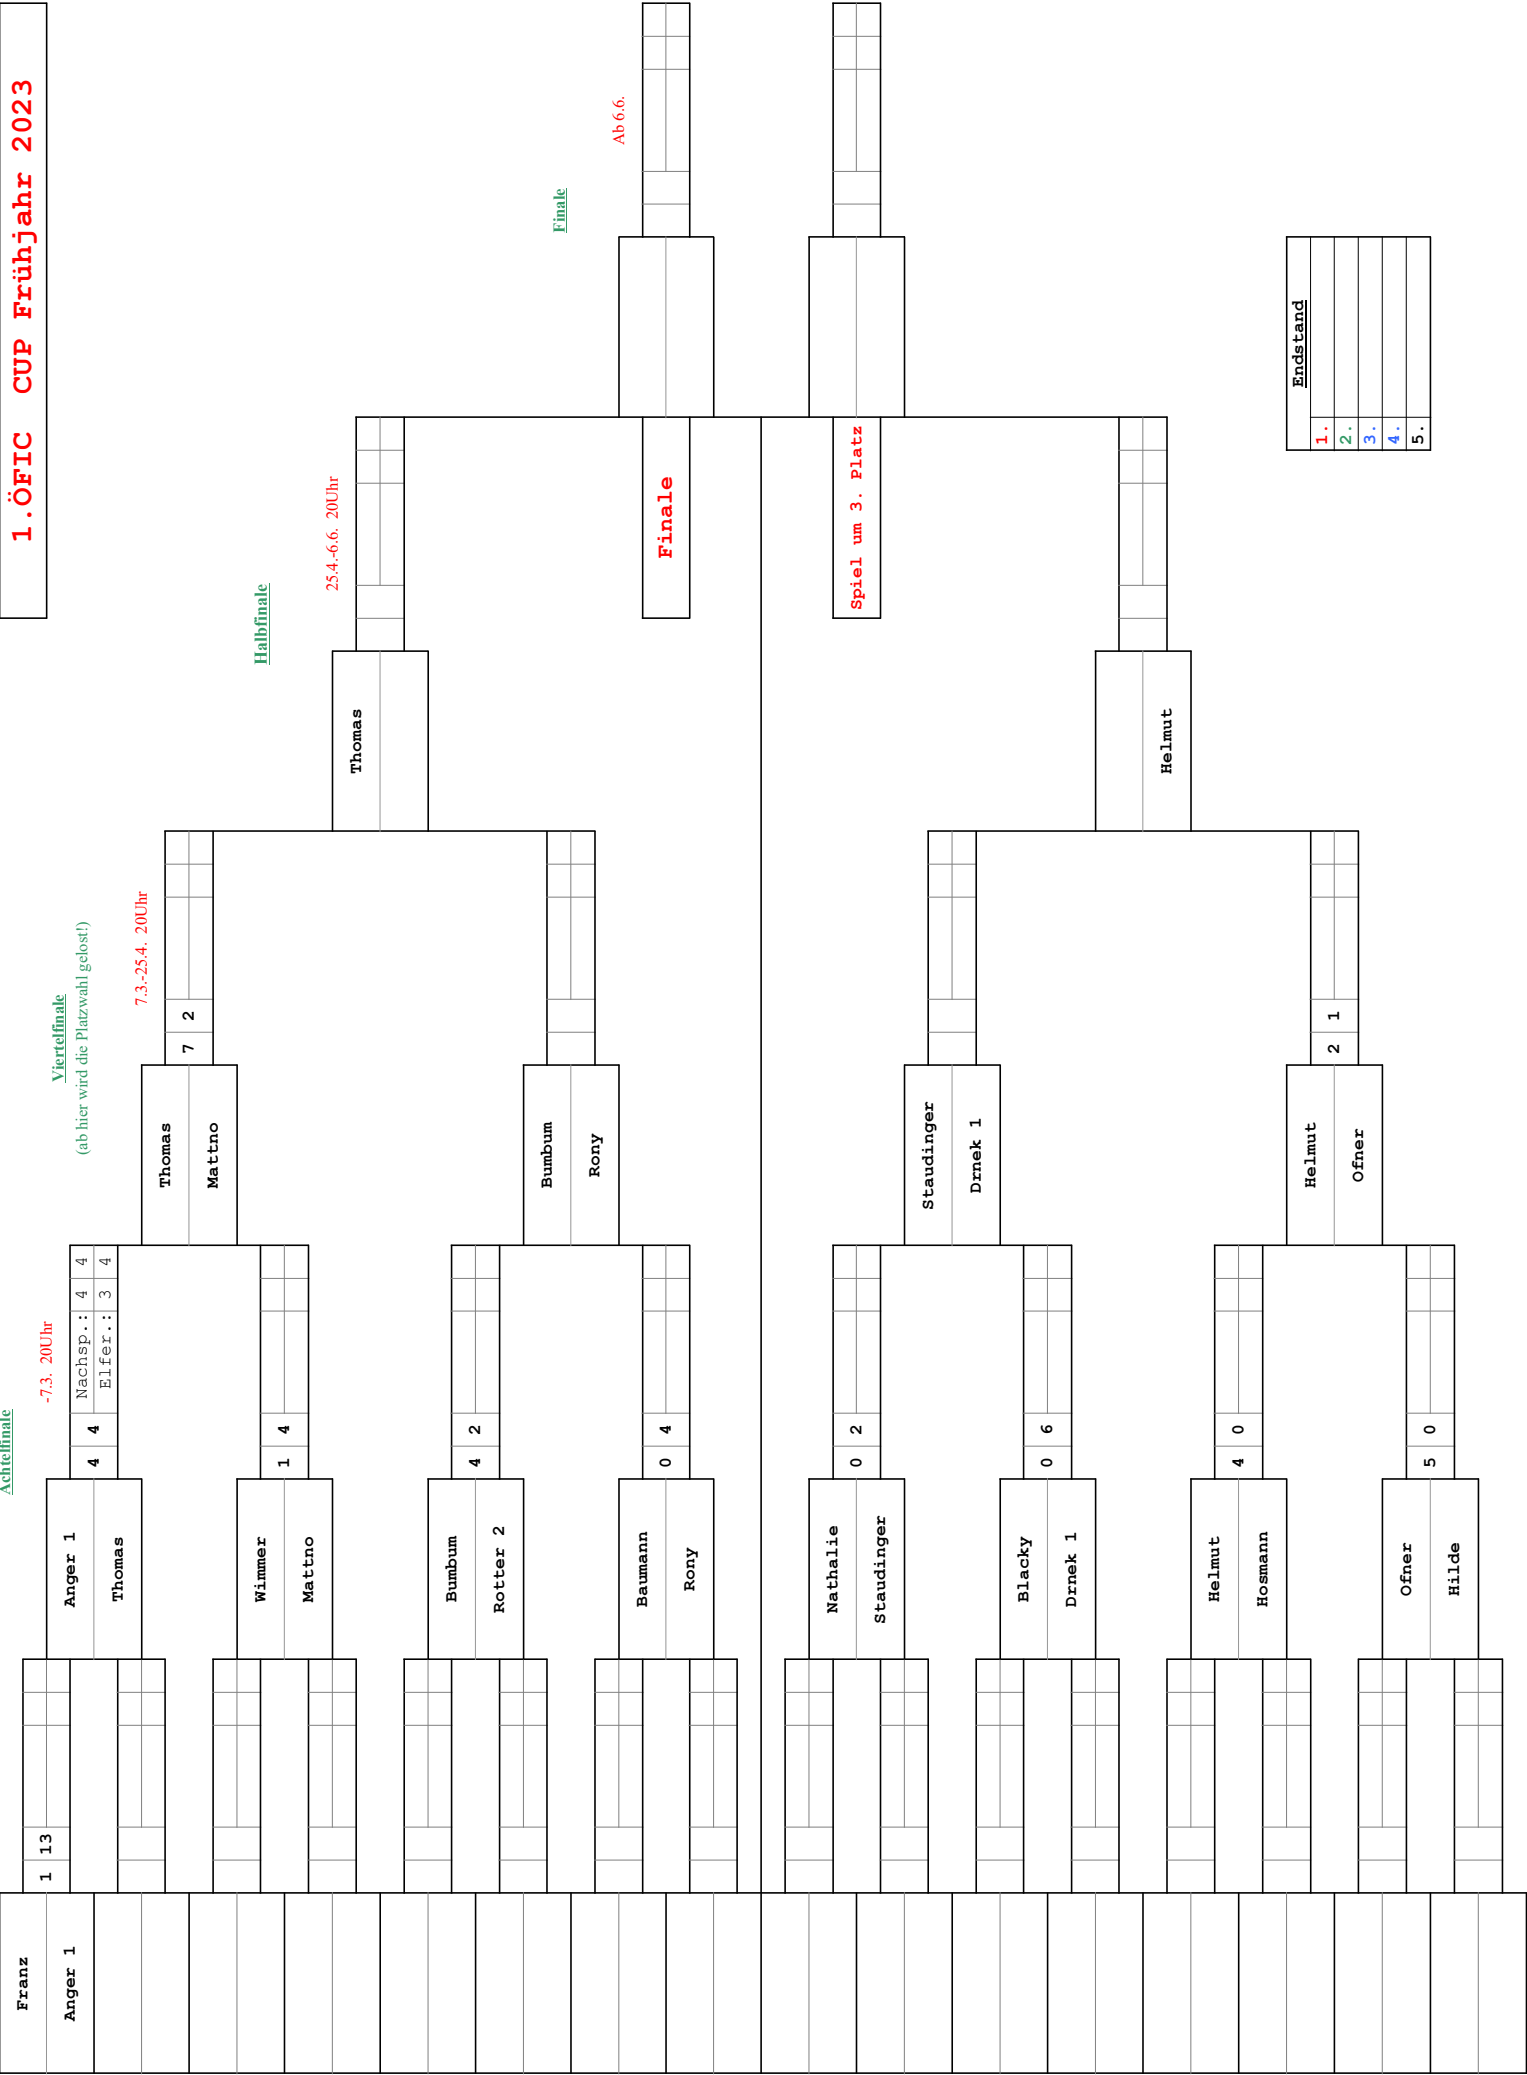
1.ÖFIC CUP Frühjahr 2023

Achtelfinale
-7.3. 20Uhr

Viertelfinale
(ab hier wird die Platzwahl gelost!)
7.3.-25.4. 20Uhr

Halbfinale
25.4.-6.6. 20Uhr

Finale
Ab 6.6.

Finale

Spiel um 3. Platz

Endstand
1.
2.
3.
4.
5.

Franz
Anger 1
1 13

Anger 1
Thomas
4 4
Nachsp.: 4 4
Elfer.: 3 4

Wimmer
Mattno
1 4

Bumbum
Rotter 2
4 2

Baumann
Rony
0 4

Nathalie
Staudinger
0 2

Blacky
Drnek 1
0 6

Helmut
Hosmann
4 0

Ofner
Hilde
5 0

Thomas
Mattno
7 2

Bumbum
Rony

Staudinger
Drnek 1

Helmut
Ofner
2 1

Thomas

Helmut